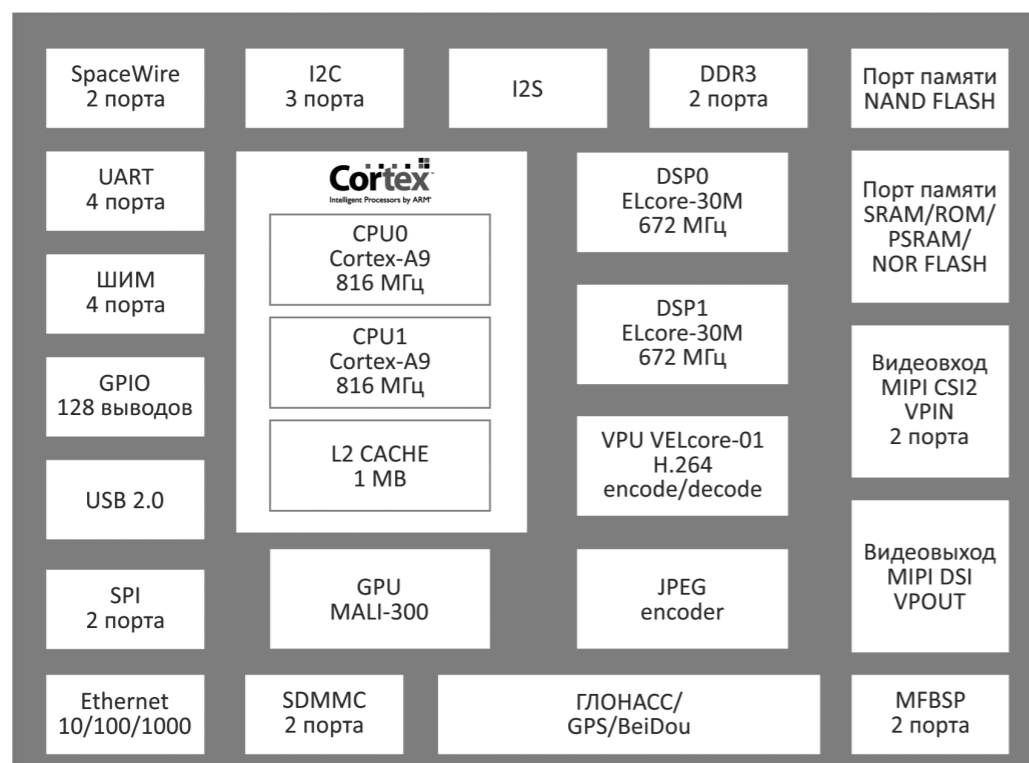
SpaceWire
2 порта

I2C
3 порта

I2S

DDR3
2 порта

Порт памяти
NAND FLASH

UART
4 порта

Cortex
Intelligent Processors by ARM

CPU0
Cortex-A9
816 МГц

CPU1
Cortex-A9
816 МГц

L2 CACHE
1 MB

DSP0
ELcore-30M
672 МГц

DSP1
ELcore-30M
672 МГц

VPU VELcore-01
H.264
encode/decode

Порт памяти
SRAM/ROM/
PSRAM/
NOR FLASH

ШИМ
4 порта

GPIO
128 выводов

USB 2.0

Видеовход
MIPI CSI2
VPIN
2 порта

SPI
2 порта

GPU
MALI-300

JPEG
encoder

Видеовыход
MIPI DSI
VPOUT

Ethernet
10/100/1000

SDMMC
2 порта

ГЛОНАСС/
GPS/BeiDou

MFBSP
2 порта